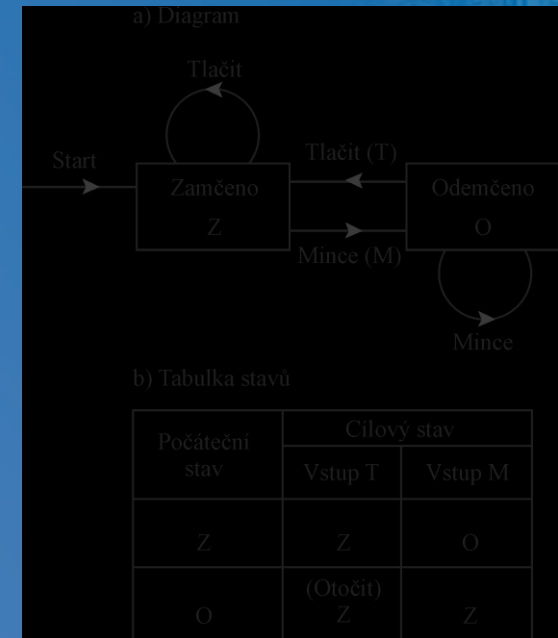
a) Diagram

Tlačit

Start

Tlačit (T)

Zamčeno
Z

Odemčeno
O

Mince (M)

Mince

b) Tabulka stavů

| Počáteční stav | Cílový stav | |
|---|---|---|
| | Vstup T | Vstup M |
| Z | Z | O |
| O | (Otočit) Z | Z |